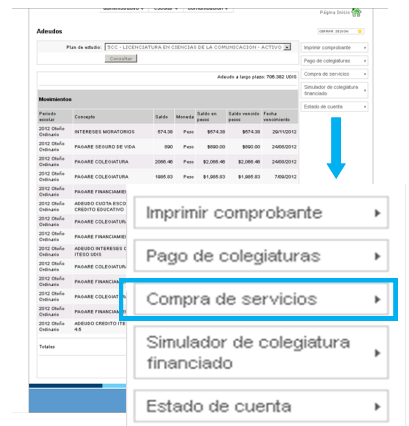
Página Inicio

Adeudos

CERRAR SESION

Plan de estudio: SCC - LICENCIATURA EN CIENCIAS DE LA COMUNICACION - ACTIVO

Consultar

Adeudo a largo plazo: 706.382 UDIS

Imprimir comprobante
Pago de colegiaturas
Compra de servicios
Simulador de colegiatura financiado
Estado de cuenta

Movimientos

| Periodo escolar | Concepto | Saldo | Moneda | Saldo en pesos | Saldo vencido pesos | Fecha vencimiento |
|---|---|---|---|---|---|---|
| 2012 Otoño Ordinario | INTERESES MORATORIOS | 574.38 | Peso | $574.39 | $574.39 | 29/11/2012 |
| 2012 Otoño Ordinario | PAGARE SEGURO DE VIDA | 590 | Peso | $590.00 | $590.00 | 24/08/2012 |
| 2012 Otoño Ordinario | PAGARE COLEGIATURA | 2066.46 | Peso | $2,066.46 | $2,066.46 | 24/08/2012 |
| 2012 Otoño Ordinario | PAGARE COLEGIATURA | 1985.83 | Peso | $1,985.83 | $1,985.83 | 7/09/2012 |
| 2012 Otoño Ordinario | PAGARE FINANCIAMIE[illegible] | | | | | |
| 2012 Otoño Ordinario | ADEUDO CUOTA ESCO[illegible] CREDITO EDUCATIVO | | | | | |
| 2012 Otoño Ordinario | PAGARE COLEGIATUR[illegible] | | | | | |
| 2012 Otoño Ordinario | PAGARE COLEGIATUR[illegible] | | | | | |
| 2012 Otoño Ordinario | PAGARE FINANCIAMIE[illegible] | | | | | |
| 2012 Otoño Ordinario | ADEUDO INTERESES C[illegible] ITESO UDIS | | | | | |
| 2012 Otoño Ordinario | PAGARE COLEGIATUR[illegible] | | | | | |
| 2012 Otoño Ordinario | PAGARE COLEGIATUR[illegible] | | | | | |
| 2012 Otoño Ordinario | PAGARE FINANCIAMIE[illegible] | | | | | |
| 2012 Otoño Ordinario | ADEUDO CREDITO ITE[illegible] 4.5 | | | | | |

Totales

Imprimir comprobante
Pago de colegiaturas
Compra de servicios
Simulador de colegiatura financiado
Estado de cuenta